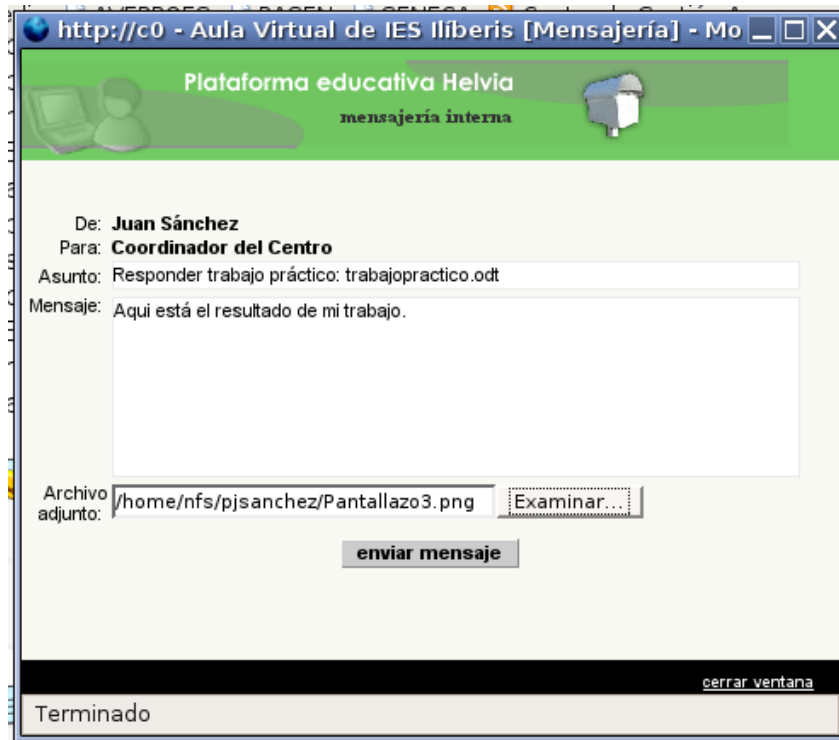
http://c0 - Aula Virtual de IES Ilíberis [Mensajería] - Mo

Plataforma educativa Helvia
mensajería interna

De: Juan Sánchez
Para: Coordinador del Centro
Asunto: Responder trabajo práctico: trabajopractico.odt
Mensaje: Aqui está el resultado de mi trabajo.

Archivo adjunto: /home/nfs/pjsanchez/Pantallazo3.png Examinar...

enviar mensaje

cerrar ventana

Terminado